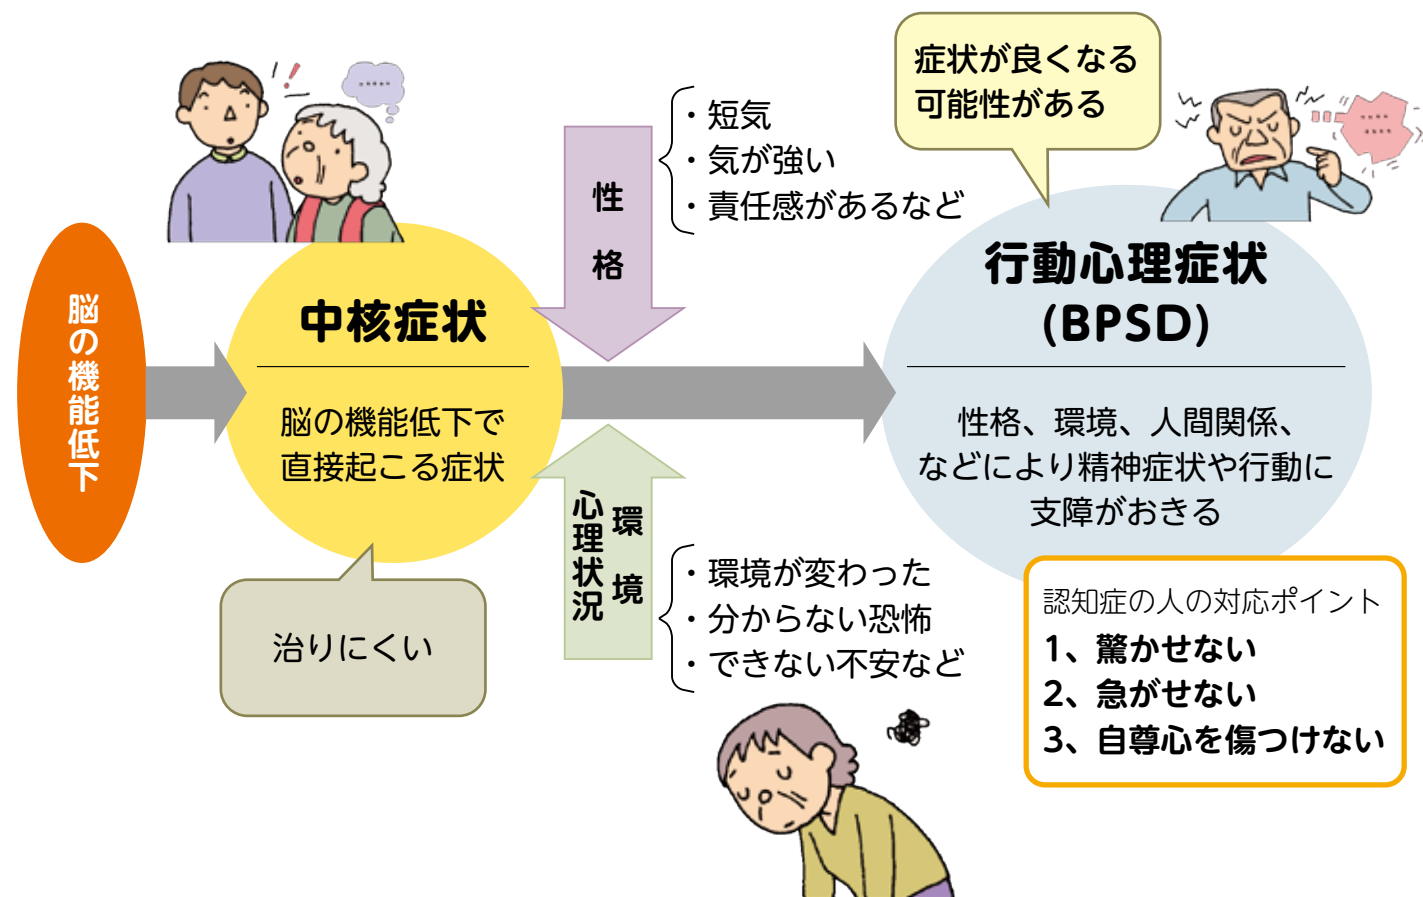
脳の機能低下

中核症状

脳の機能低下で直接起こる症状

治りにくい

性格

・短気
・気が強い
・責任感があるなど

環境
心理状況

・環境が変わった
・分からない恐怖
・できない不安など

症状が良くなる可能性がある

行動心理症状
(BPSD)

性格、環境、人間関係、などにより精神症状や行動に支障がおきる

認知症の人の対応ポイント
1、驚かせない
2、急がせない
3、自尊心を傷つけない